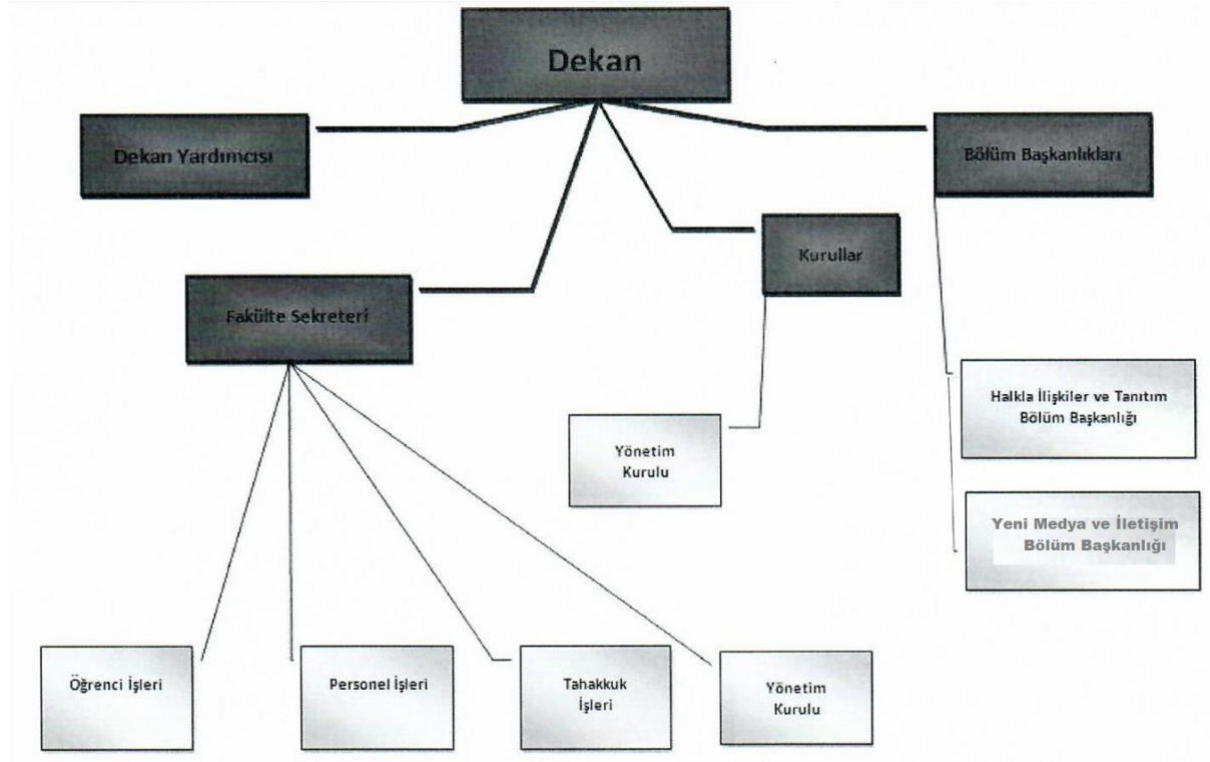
Dekan

Dekan Yardımcısı

Bölüm Başkanlıkları

Kurullar

Fakülte Sekreteri

Halkla İlişkiler ve Tanıtım Bölüm Başkanlığı

Yönetim Kurulu

Yeni Medya ve İletişim Bölüm Başkanlığı

Öğrenci İşleri

Personel İşleri

Tahakkuk İşleri

Yönetim Kurulu